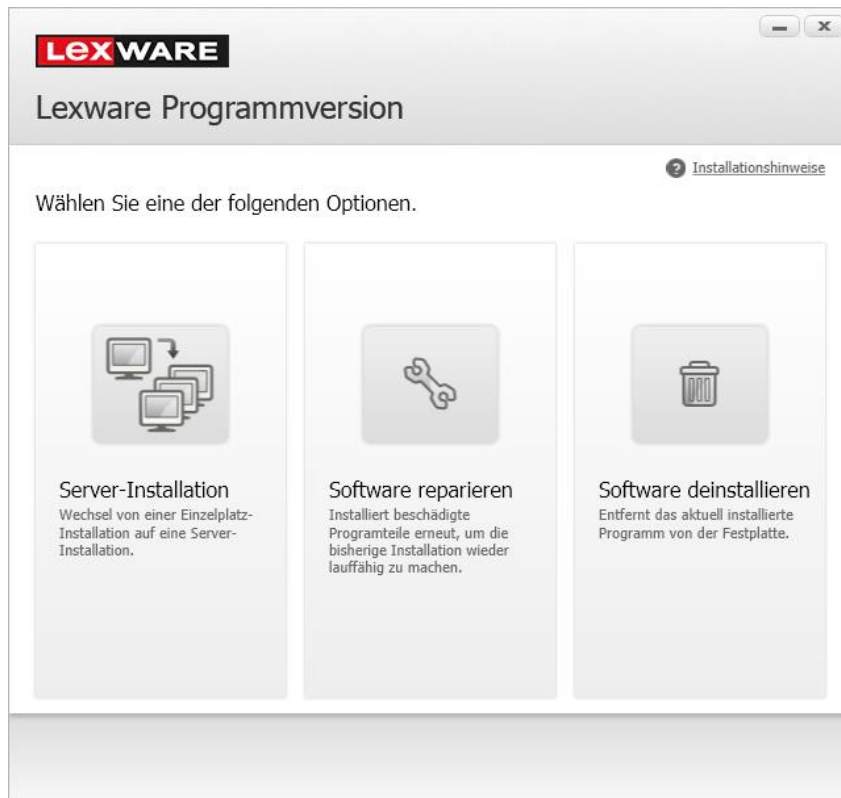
LEXWARE

Lexware Programmversion

Installationshinweise

Wählen Sie eine der folgenden Optionen.

Server-Installation
Wechsel von einer Einzelplatz-Installation auf eine Server-Installation.

Software reparieren
Installiert beschädigte Programteile erneut, um die bisherige Installation wieder lauffähig zu machen.

Software deinstallieren
Entfernt das aktuell installierte Programm von der Festplatte.